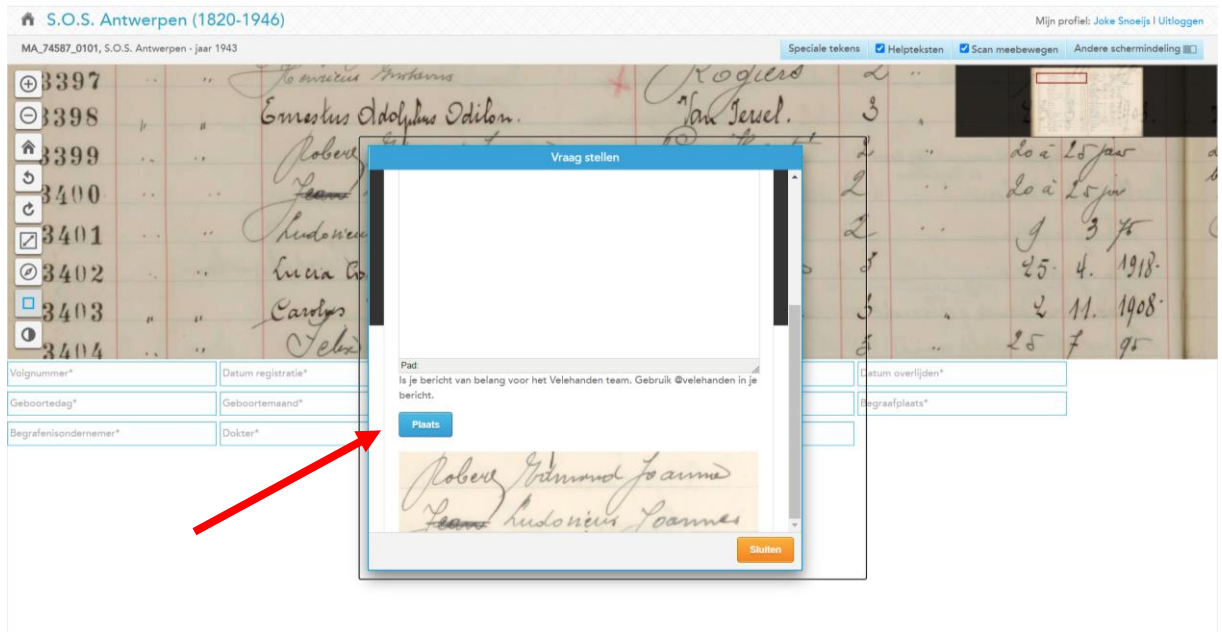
S.O.S. Antwerpen (1820-1946)

Mijn profiel: Joke Snoeijs | Uitloggen

MA_74587_0101, S.O.S. Antwerpen - jaar 1943

Speciale tekens | Helpteksten | Scan meebewegen | Andere schermindeling

3397 Henricus Antonius Rogiers 2
3398 Ernestus Adolphus Odilon. Van Iersel. 3
3399 Robert 2 20 à 25 jaar
3400 Jean 2 20 à 25 jaar
3401 Ludovicus 2 9 3 75
3402 Lucia 3 25. 4. 1918.
3403 Carolus 3 2 11. 1908.
3404 3 25 7 95

Volgnummer*
Datum registratie*
Datum overlijden*
Geboortedag*
Geboortemaand*
Begraafplaats*
Begrafenisondernemer*
Dokter*

Vraag stellen

Pad:

Is je bericht van belang voor het Velehanden team. Gebruik @velehanden in je bericht.

Plaats

Robert Gérard Joanna
Jean Ludovicus Joannes

Sluiten